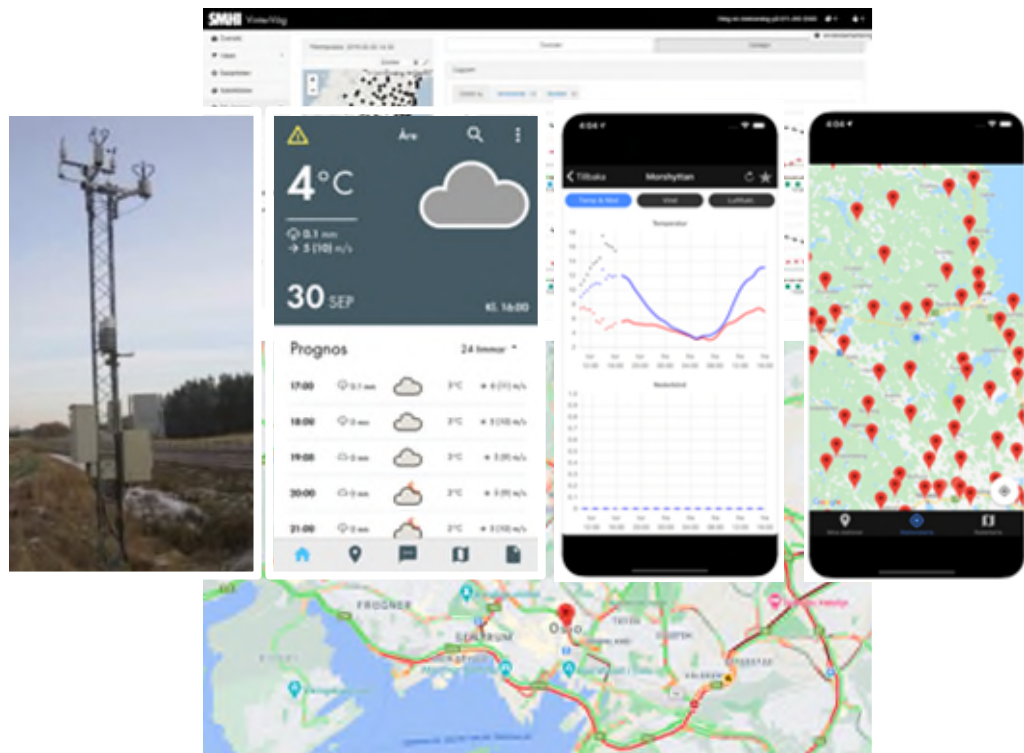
SMHI VinterVäg

Översikt

Kartor

Översikt

Diagram

Åre

4°C

0.1 mm

3 (10) m/s

30 SEP

Kl. 16:00

Prognos

24 timmar

17:00 0.1 mm 3°C 4 (11) m/s

18:00 0 mm 3°C 3 (10) m/s

19:00 0 mm 3°C 3 (9) m/s

20:00 0 mm 2°C 3 (9) m/s

21:00 0 mm 2°C 3 (9) m/s

4:04

Tillbaka

Morshyttan

Temperatur

Nederbörd

4:05

Google

FROGNER

SENTRUM

OSLO